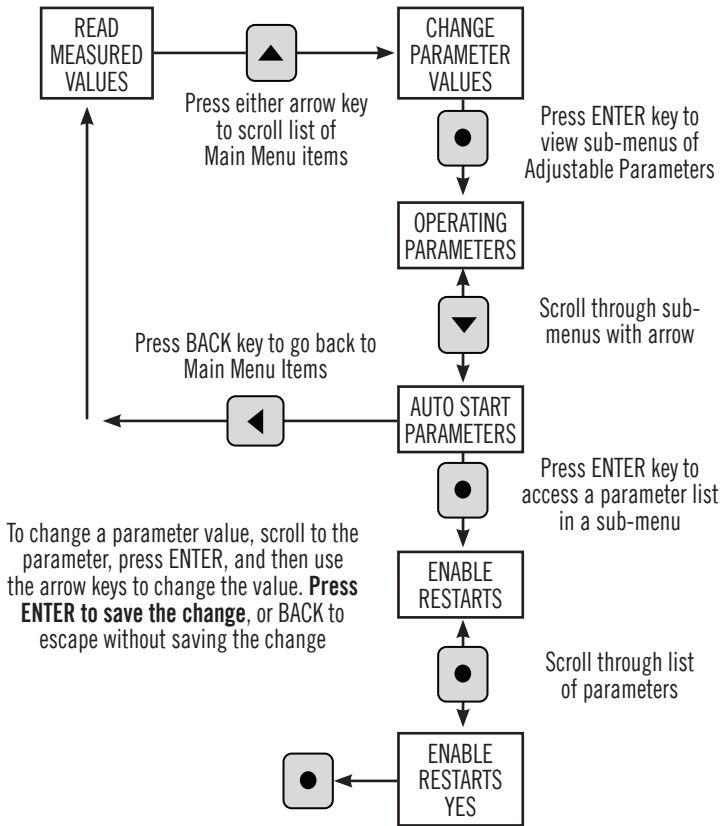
READ MEASURED VALUES

CHANGE PARAMETER VALUES

Press either arrow key to scroll list of Main Menu items

Press ENTER key to view sub-menus of Adjustable Parameters

OPERATING PARAMETERS

Scroll through sub-menus with arrow

Press BACK key to go back to Main Menu Items

AUTO START PARAMETERS

Press ENTER key to access a parameter list in a sub-menu

To change a parameter value, scroll to the parameter, press ENTER, and then use the arrow keys to change the value. **Press ENTER to save the change**, or BACK to escape without saving the change

ENABLE RESTARTS

Scroll through list of parameters

ENABLE RESTARTS YES